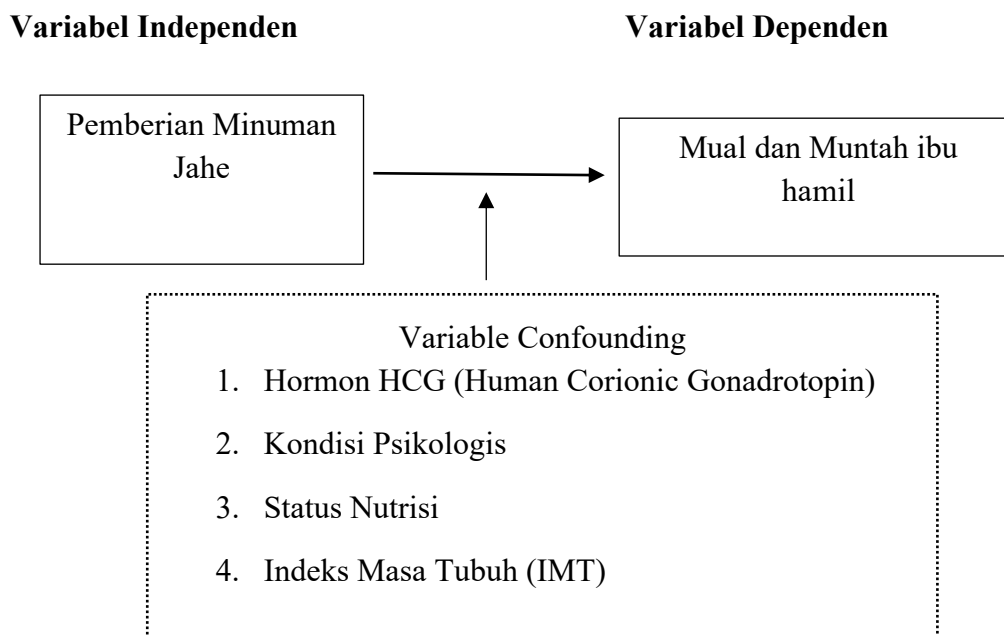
**Variabel Independen**

**Variabel Dependen**

Pemberian Minuman Jahe

Mual dan Muntah ibu hamil

Variable Confounding

1. Hormon HCG (Human Corionic Gonadrotopin)
2. Kondisi Psikologis
3. Status Nutrisi
4. Indeks Masa Tubuh (IMT)